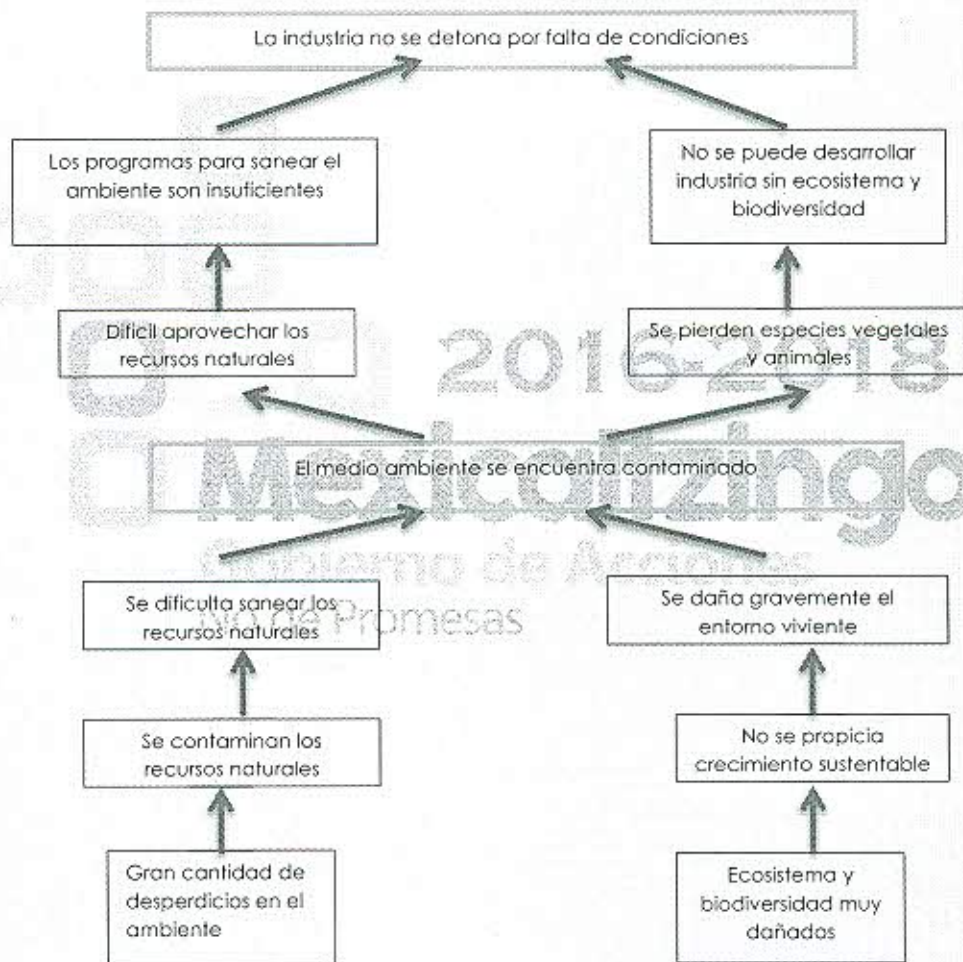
La industria no se detona por falta de condiciones

Los programas para sanear el ambiente son insuficientes

No se puede desarrollar industria sin ecosistema y biodiversidad

Difícil aprovechar los recursos naturales

Se pierden especies vegetales y animales

2016-2018

El medio ambiente se encuentra contaminado

Mexicaltzingo

Gobierno de Acciones

No de Promesas

Se dificulta sanear los recursos naturales

Se daña gravemente el entorno viviente

Se contaminan los recursos naturales

No se propicia crecimiento sustentable

Gran cantidad de desperdicios en el ambiente

Ecosistema y biodiversidad muy dañados